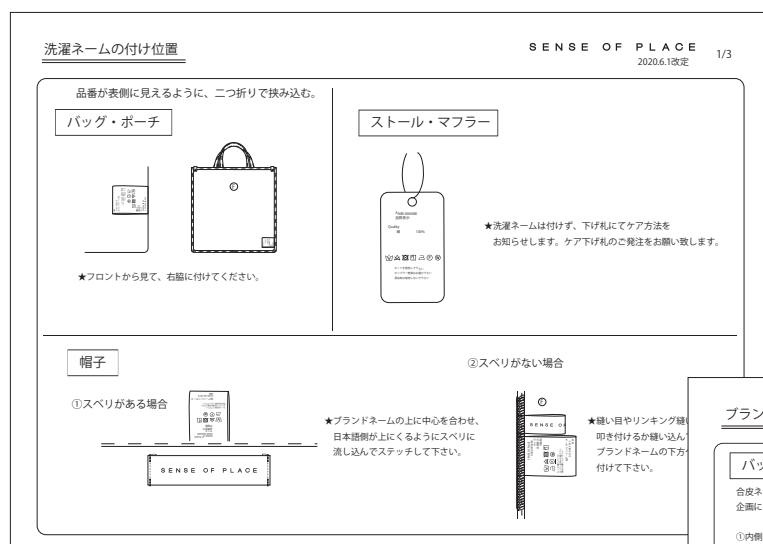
洗濯ネームの付け位置

SENSE OF PLACE
2020.6.1改定
1/3

品番が表側に見えるように、二つ折りで挟み込む。

バッグ・ポーチ

★フロントから見て、右脇に付けてください。

ストール・マフラー

★洗濯ネームは付けず、下げ札にてケア方法を
お知らせします。ケア下げ札のご発注をお願い致します。

帽子

①スベリがある場合

★ブランドネームの上に中心を合わせ、
日本語側が上にくるようにスベリに
流し込んでステッチして下さい。

SENSE OF PLACE

②スベリがない場合

★縫い目やリンキング縫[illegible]
叩き付けるか縫い込ん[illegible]
ブランドネームの下方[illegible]
付けて下さい。

ブラン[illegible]

バッ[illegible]

合皮ネ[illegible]
企画に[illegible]

①内側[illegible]